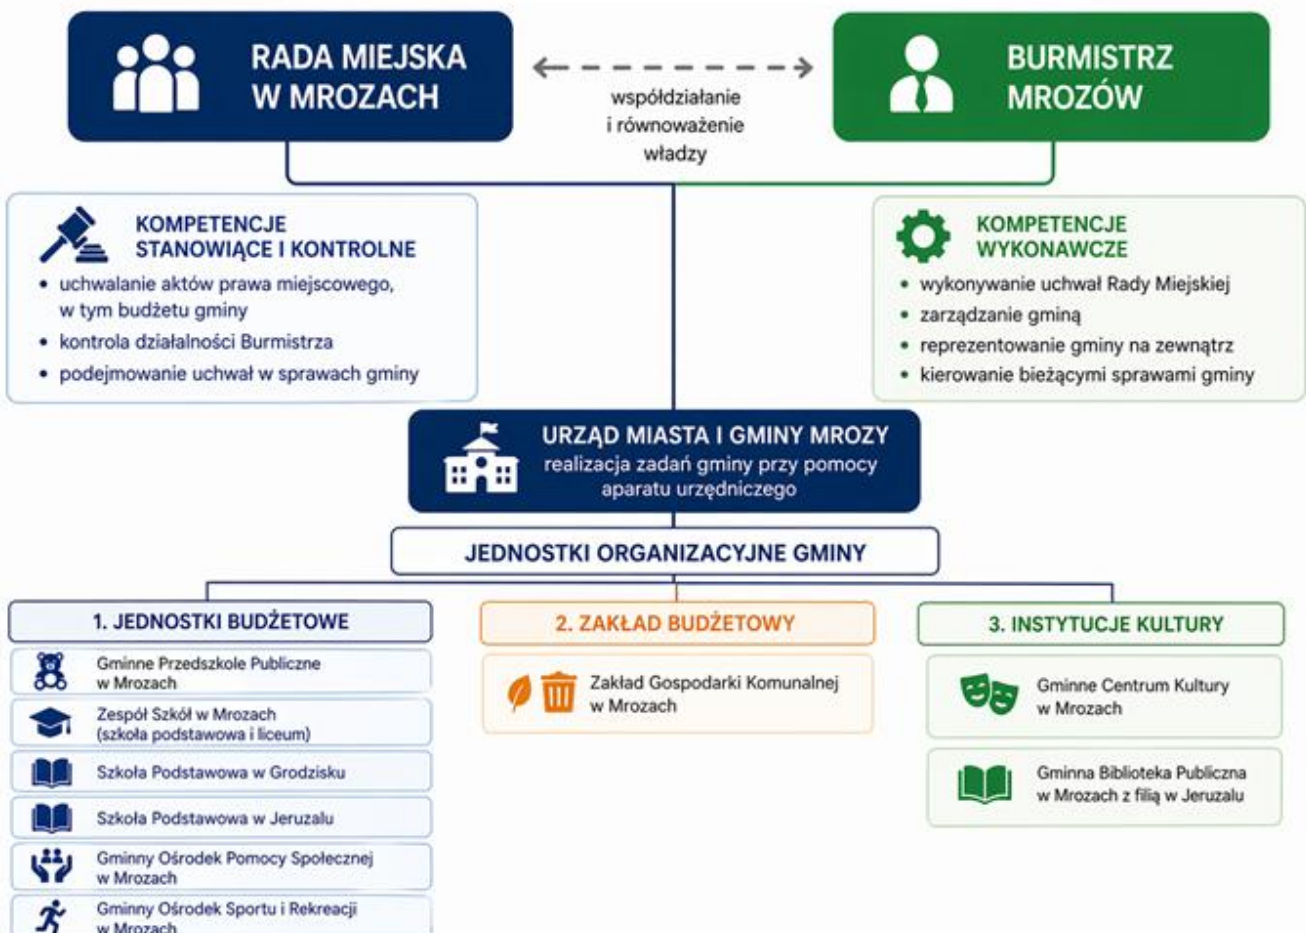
RADA MIEJSKA W MROZACH

współdziałanie i równoważenie władzy

BURMISTRZ MROZÓW

KOMPETENCJE STANOWIĄCE I KONTROLNE
• uchwalanie aktów prawa miejscowego, w tym budżetu gminy
• kontrola działalności Burmistrza
• podejmowanie uchwał w sprawach gminy

KOMPETENCJE WYKONAWCZE
• wykonywanie uchwał Rady Miejskiej
• zarządzanie gminą
• reprezentowanie gminy na zewnątrz
• kierowanie bieżącymi sprawami gminy

URZĄD MIASTA I GMINY MROZY
realizacja zadań gminy przy pomocy aparatu urzędniczego

JEDNOSTKI ORGANIZACYJNE GMINY

1. JEDNOSTKI BUDŻETOWE
Gminne Przedszkole Publiczne w Mrozach
Zespół Szkół w Mrozach (szkoła podstawowa i liceum)
Szkoła Podstawowa w Grodzisku
Szkoła Podstawowa w Jeruzalu
Gminny Ośrodek Pomocy Społecznej w Mrozach
Gminny Ośrodek Sportu i Rekreacji w Mrozach

2. ZAKŁAD BUDŻETOWY
Zakład Gospodarki Komunalnej w Mrozach

3. INSTYTUCJE KULTURY
Gminne Centrum Kultury w Mrozach
Gminna Biblioteka Publiczna w Mrozach z filią w Jeruzalu